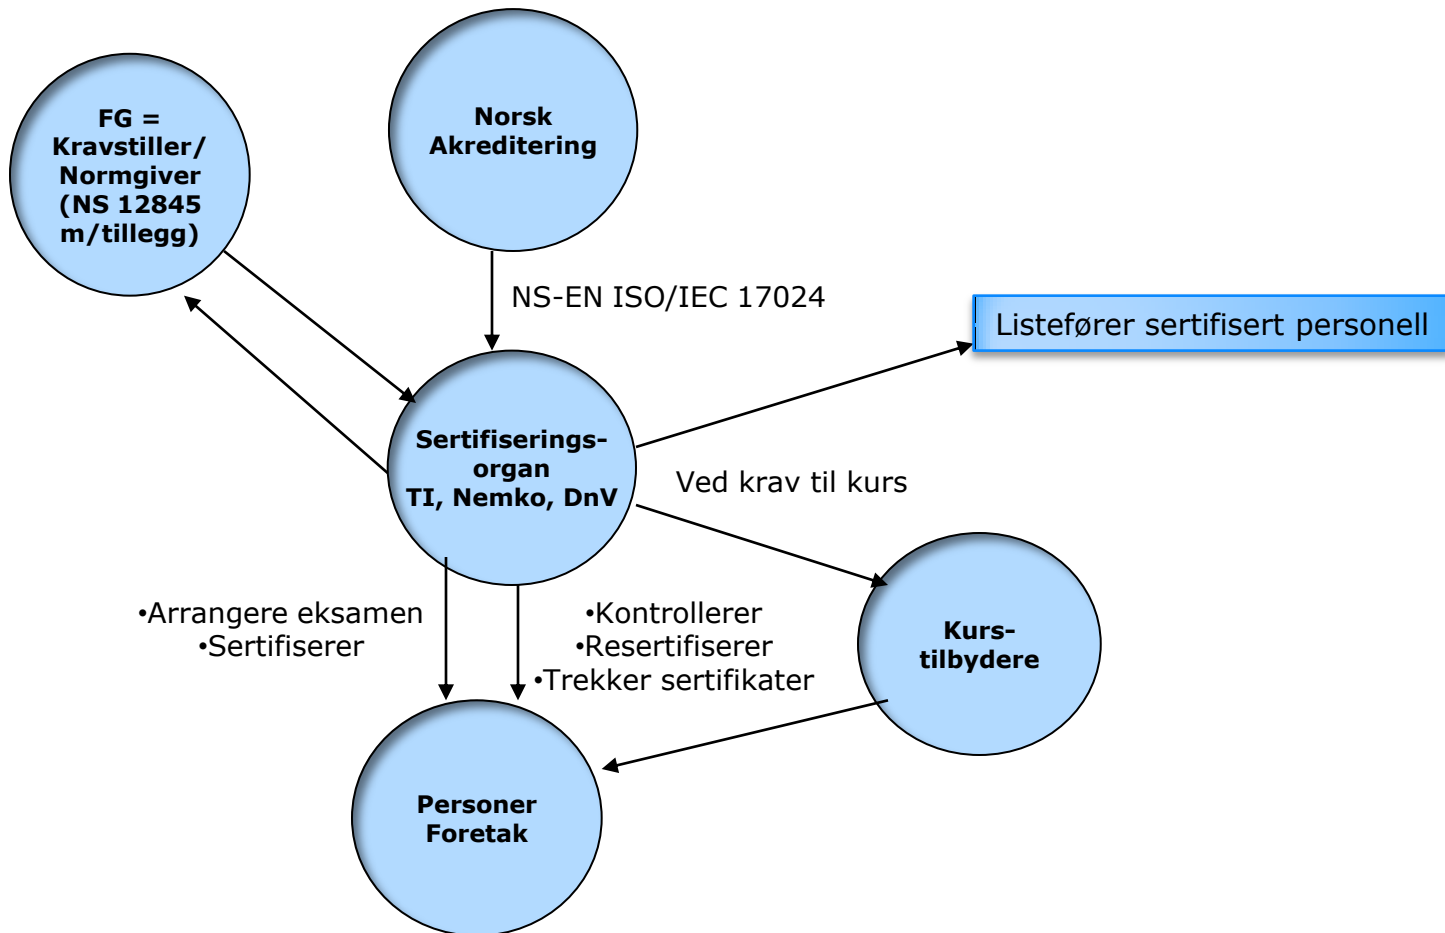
FG = Kravstiller/ Normgiver (NS 12845 m/tillegg)

Norsk Akkreditering

NS-EN ISO/IEC 17024

Listefører sertifisert personell

Sertifiserings- organ TI, Nemko, DnV

Ved krav til kurs

•Arrangere eksamen
•Sertifiserer

•Kontrollerer
•Resertifiserer
•Trekker sertifikater

Kurs- tilbydere

Personer Foretak